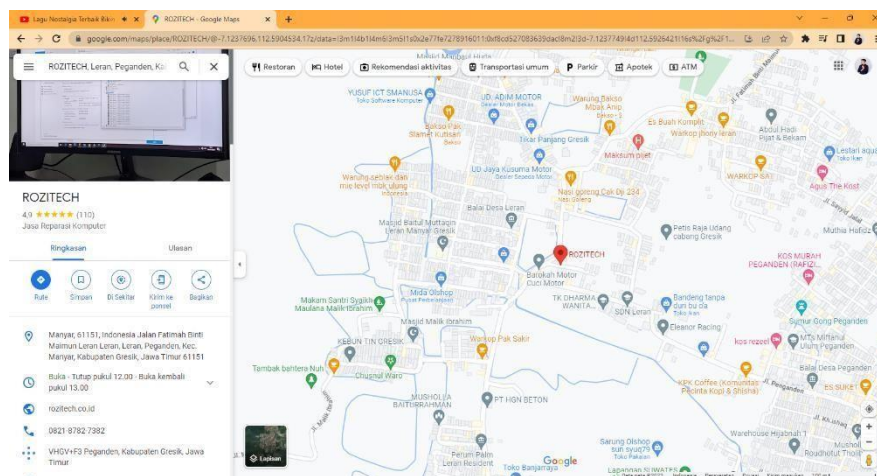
Lagu Nostalgia Terbaik Riki ×
ROZITECH - Google Maps ×
+
google.com/maps/place/ROZITECH/@-7.1237696,112.5904534,17z/data=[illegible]

ROZITECH, Leran, Peganden, Ka

Restoran
Hotel
Rekomendasi aktivitas
Transportasi umum
Parkir
Apotek
ATM

ROZITECH
4,9 ★★★★★ (110)
Jasa Reparasi Komputer

Ringkasan
Ulasan

Rute
Simpan
Di Sekitar
Kirim ke ponsel
Bagikan

Manyar, 61151, Indonesia Jalan Fatimah Binti Maimun Leran Leran, Leran, Peganden, Kec. Manyar, Kabupaten Gresik, Jawa Timur 61151

Buka · Tutup pukul 12.00 · Buka kembali pukul 13.00

rozitech.co.id

0821-9782-7382

VHGV+F3 Peganden, Kabupaten Gresik, Jawa Timur

Lapisan

YUSUF ICT SMANUSA
Toko Software Komputer
UD. ADIM MOTOR
Dealer Mobil Bekas
Warung Bakso Mbak Anip
Es Buah Komplit
Warkop Jhony leran
Abdul Hadi Pijat & Bekam
Lestari aqua
Bakso Pak Slamet Kutisari
Tikar Panjang Gresik
Maksum puet
WARKOP SAT
Agus The Kost
Warung sehari dan mie level mak udang Indonesia
UD Jaya Kusuma Motor
Dealer Sepeda Motor
Nasi goreng Cak Dj 234
Balai Desa Leran
Masjid Baitul Muttaqin Leran Manyar Gresik
ROZITECH
Petis Raja Udang cabang Gresik
Mutiha Hafidz
KOS MURAH PEGANDEN (RAFIZI...
Barokah Motor Cuci Motor
TK DHARMA WANITA
Bandeng tanpa duri bu da
SDN Leran
Mida Olshop
Makam Santri Syaikh Maulana Malik Ibrahim
Masjid Malik Ibrahim
Eleanor Racing
Sumur Gong Peganden
kos regeel
MTs Miftahul Ulum Peganden
KEBUN TIN GRESIK
Warkop Pak Sakir
Tambak bahtera Nuh
Chusnul Waro
Balai Desa Peganden
KPK Coffee (Komunitas Pecinta Kopi & Shisha)
ES SUKE
MUSHOLLA BAITURRAHMAN
PT HGN BETON
Warehouse Hijabnah
Sarung Olshop sun syva79
Perum Palm Leran Resident
Toko Banjaraya
Google
Jl. Fatimah Binti Maimun
Jl. Khumaini